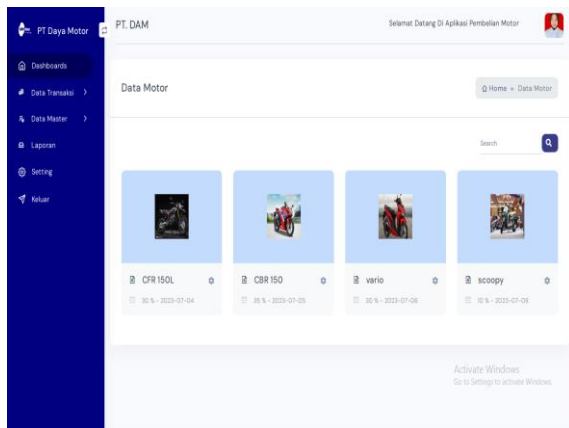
PT Daya Motor

Dashboards
Data Transaksi >
Data Master >
Laporan
Setting
Keluar

PT. DAM

Selamat Datang Di Aplikasi Pembelian Motor

Data Motor

Home » Data Motor

Search

CFR 150L
30 % - 2023-07-04

CBR 150
35 % - 2023-07-05

vario
30 % - 2023-07-06

scoopy
10 % - 2023-07-08

Activate Windows
Go to Settings to activate Windows.